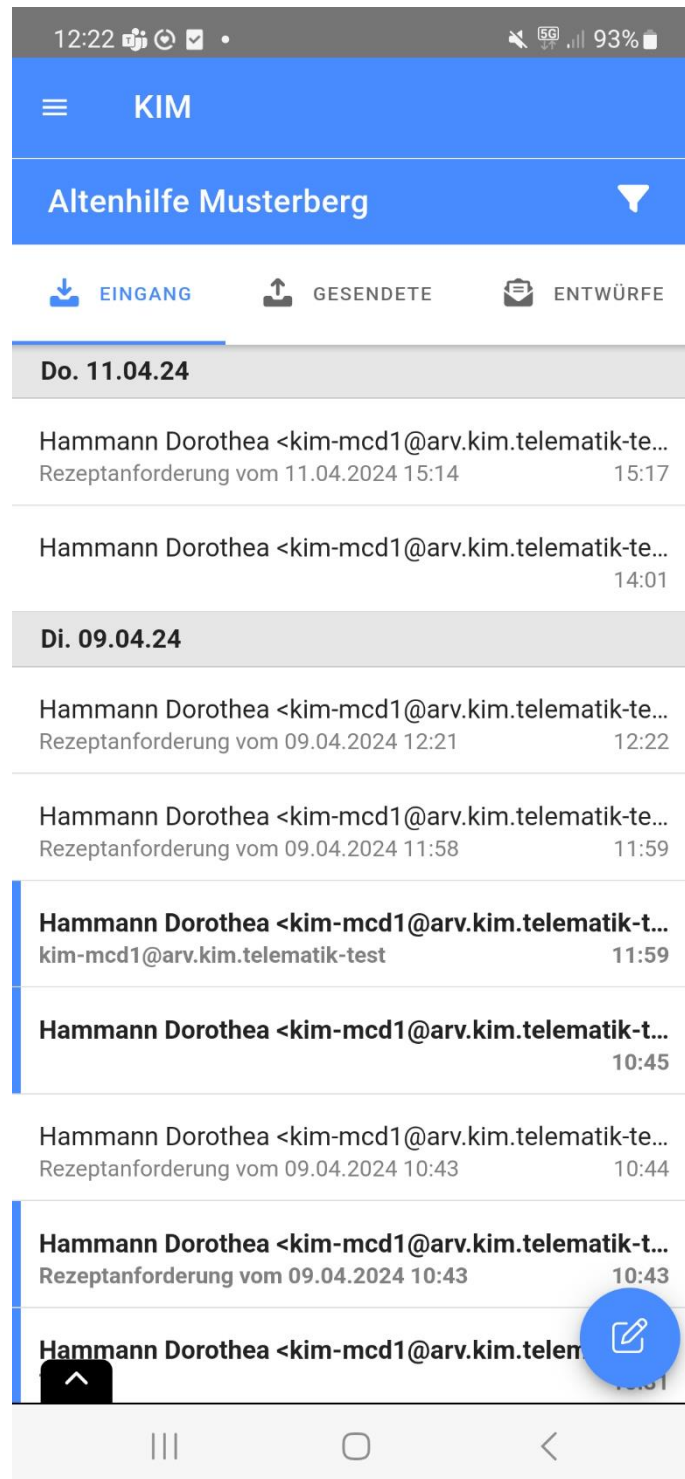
12:22 • 5G 93%

KIM

Altenhilfe Musterberg

EINGANG GESENDETE ENTWÜRFE

Do. 11.04.24

Hammann Dorothea <kim-mcd1@arv.kim.telematik-te...
Rezeptanforderung vom 11.04.2024 15:14 15:17

Hammann Dorothea <kim-mcd1@arv.kim.telematik-te...
14:01

Di. 09.04.24

Hammann Dorothea <kim-mcd1@arv.kim.telematik-te...
Rezeptanforderung vom 09.04.2024 12:21 12:22

Hammann Dorothea <kim-mcd1@arv.kim.telematik-te...
Rezeptanforderung vom 09.04.2024 11:58 11:59

Hammann Dorothea <kim-mcd1@arv.kim.telematik-t...
kim-mcd1@arv.kim.telematik-test 11:59

Hammann Dorothea <kim-mcd1@arv.kim.telematik-t...
10:45

Hammann Dorothea <kim-mcd1@arv.kim.telematik-te...
Rezeptanforderung vom 09.04.2024 10:43 10:44

Hammann Dorothea <kim-mcd1@arv.kim.telematik-t...
Rezeptanforderung vom 09.04.2024 10:43 10:43

Hammann Dorothea <kim-mcd1@arv.kim.telem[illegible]
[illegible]